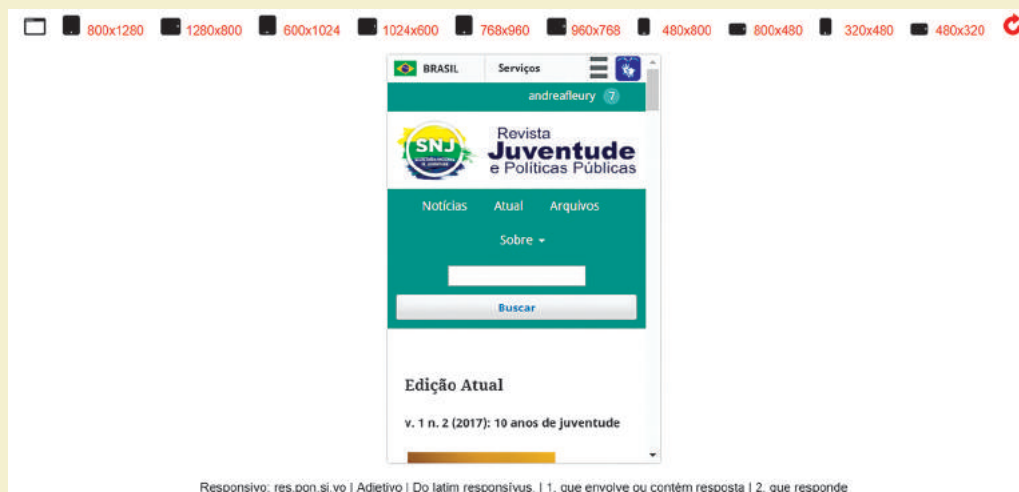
800x1280 1280x800 600x1024 1024x600 768x960 960x768 480x800 800x480 320x480 480x320

BRASIL Serviços

andreafleury 7

SNJ

Revista Juventude e Políticas Públicas

Notícias Atual Arquivos

Sobre

Buscar

Edição Atual

v. 1 n. 2 (2017): 10 anos de juventude

Responsivo: res.pon.si.vo | Adjetivo | Do latim responsívus. | 1. que envolve ou contém resposta | 2. que responde